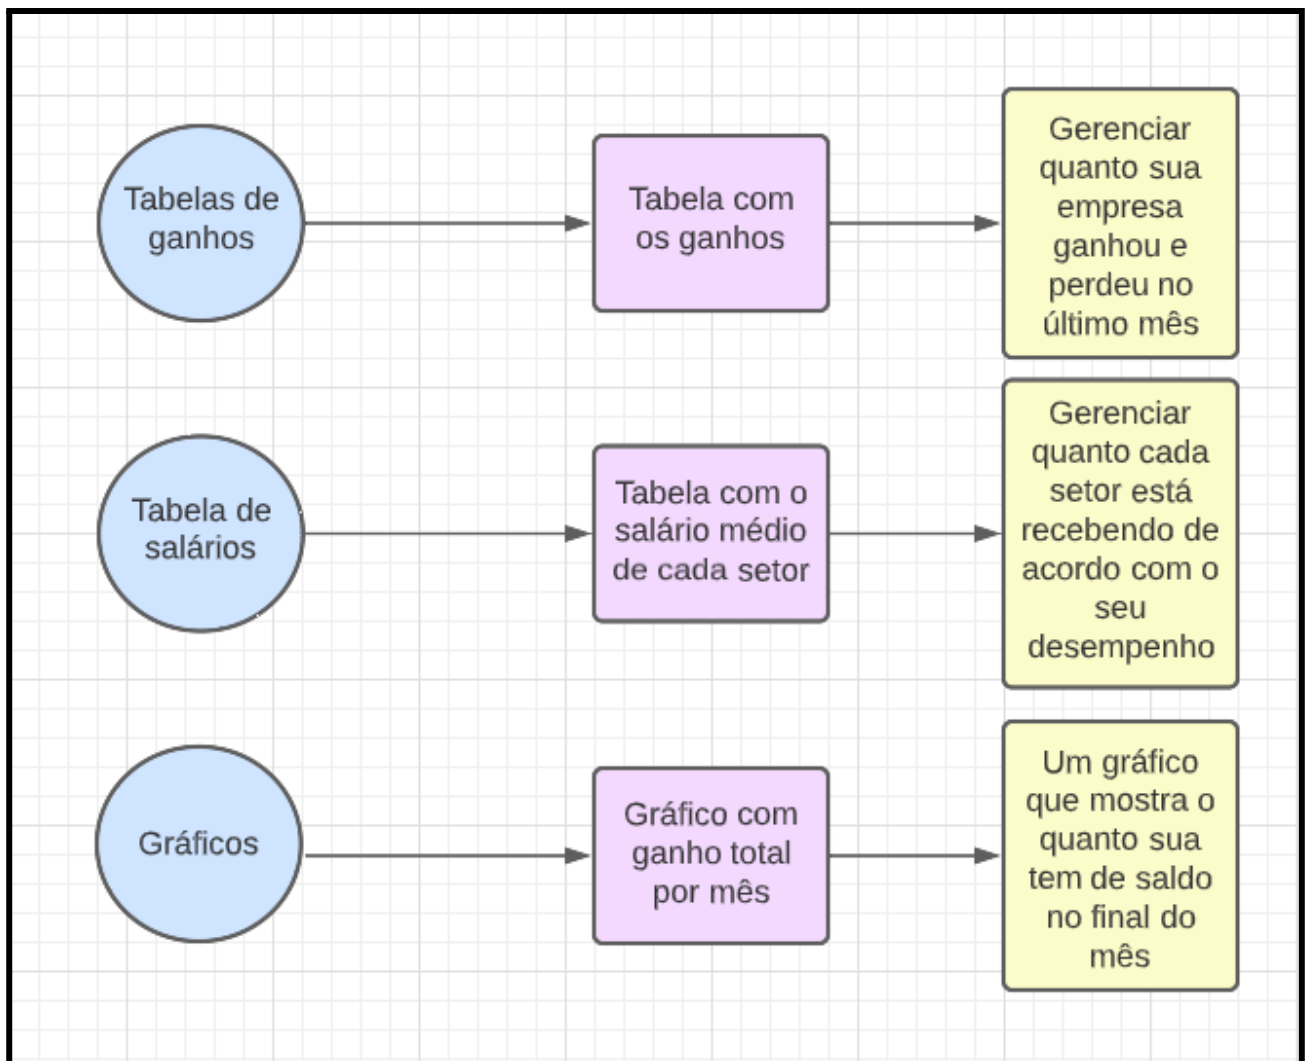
Tabelas de ganhos

Tabela com os ganhos

Gerenciar quanto sua empresa ganhou e perdeu no último mês

Tabela de salários

Tabela com o salário médio de cada setor

Gerenciar quanto cada setor está recebendo de acordo com o seu desempenho

Gráficos

Gráfico com ganho total por mês

Um gráfico que mostra o quanto sua tem de saldo no final do mês